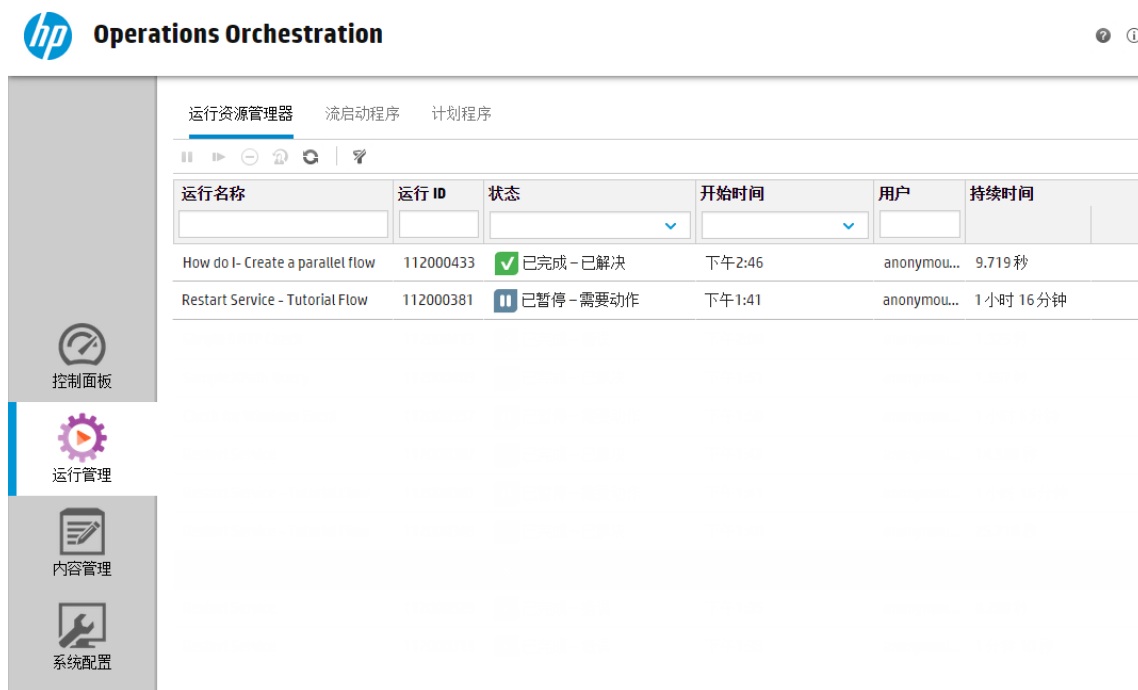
hp Operations Orchestration

运行资源管理器 流启动程序 计划程序

| 运行名称 | 运行 ID | 状态 | 开始时间 | 用户 | 持续时间 |
|---|---|---|---|---|---|
| How do I- Create a parallel flow | 112000433 | 已完成 - 已解决 | 下午2:46 | anonymou... | 9.719 秒 |
| Restart Service - Tutorial Flow | 112000381 | 已暂停 - 需要动作 | 下午1:41 | anonymou... | 1 小时 16 分钟 |

控制面板

运行管理

内容管理

系统配置